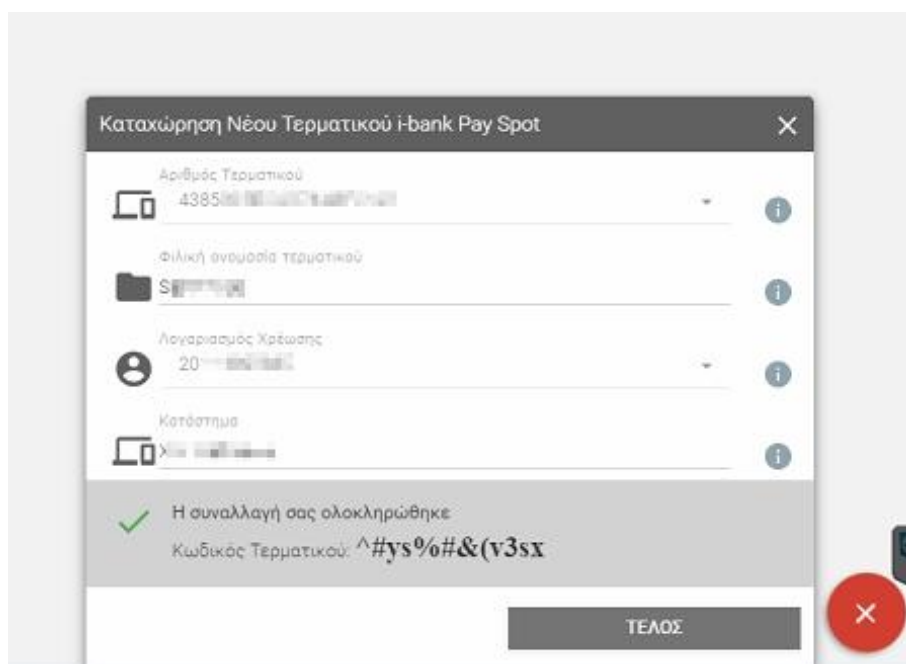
Καταχώρηση Νέου Τερματικού i-bank Pay Spot

Αριθμός Τερματικού
4385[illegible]

Φιλική ονομασία τερματικού
S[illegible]

Λογαριασμός Χρέωσης
20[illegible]

Κατάστημα
X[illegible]

Η συναλλαγή σας ολοκληρώθηκε
Κωδικός Τερματικού: ^#ys%#&(v3sx

ΤΕΛΟΣ